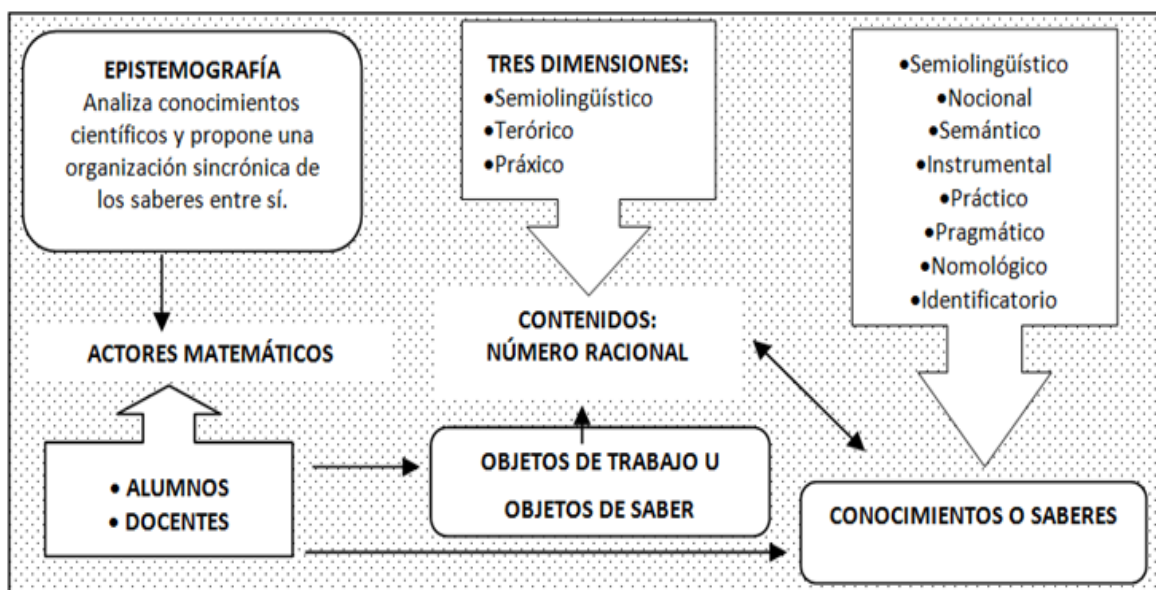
EPISTEMOGRAFÍA
Analiza conocimientos científicos y propone una organización sincrónica de los saberes entre sí.

TRES DIMENSIONES:
•Semiolingüístico
•Terórico
•Práxico

•Semiolingüístico
•Nocional
•Semántico
•Instrumental
•Práctico
•Pragmático
•Nomológico
•Identificatorio

ACTORES MATEMÁTICOS

CONTENIDOS:
NÚMERO RACIONAL

• ALUMNOS
• DOCENTES

OBJETOS DE TRABAJO U OBJETOS DE SABER

CONOCIMIENTOS O SABERES